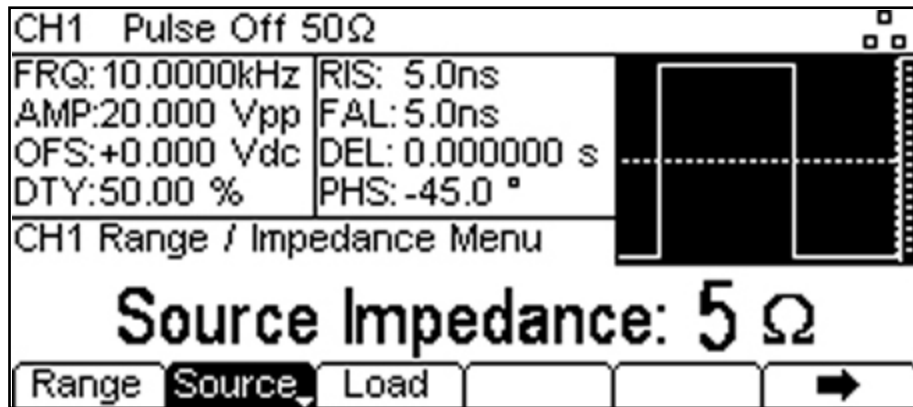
CH1 Pulse Off 50Ω

FRQ:10.0000kHz
AMP:20.000 Vpp
OFS:+0.000 Vdc
DTY:50.00 %

RIS: 5.0ns
FAL: 5.0ns
DEL: 0.000000 s
PHS: -45.0 °

CH1 Range / Impedance Menu

Source Impedance: 5 Ω

Range | Source | Load | | | ➡